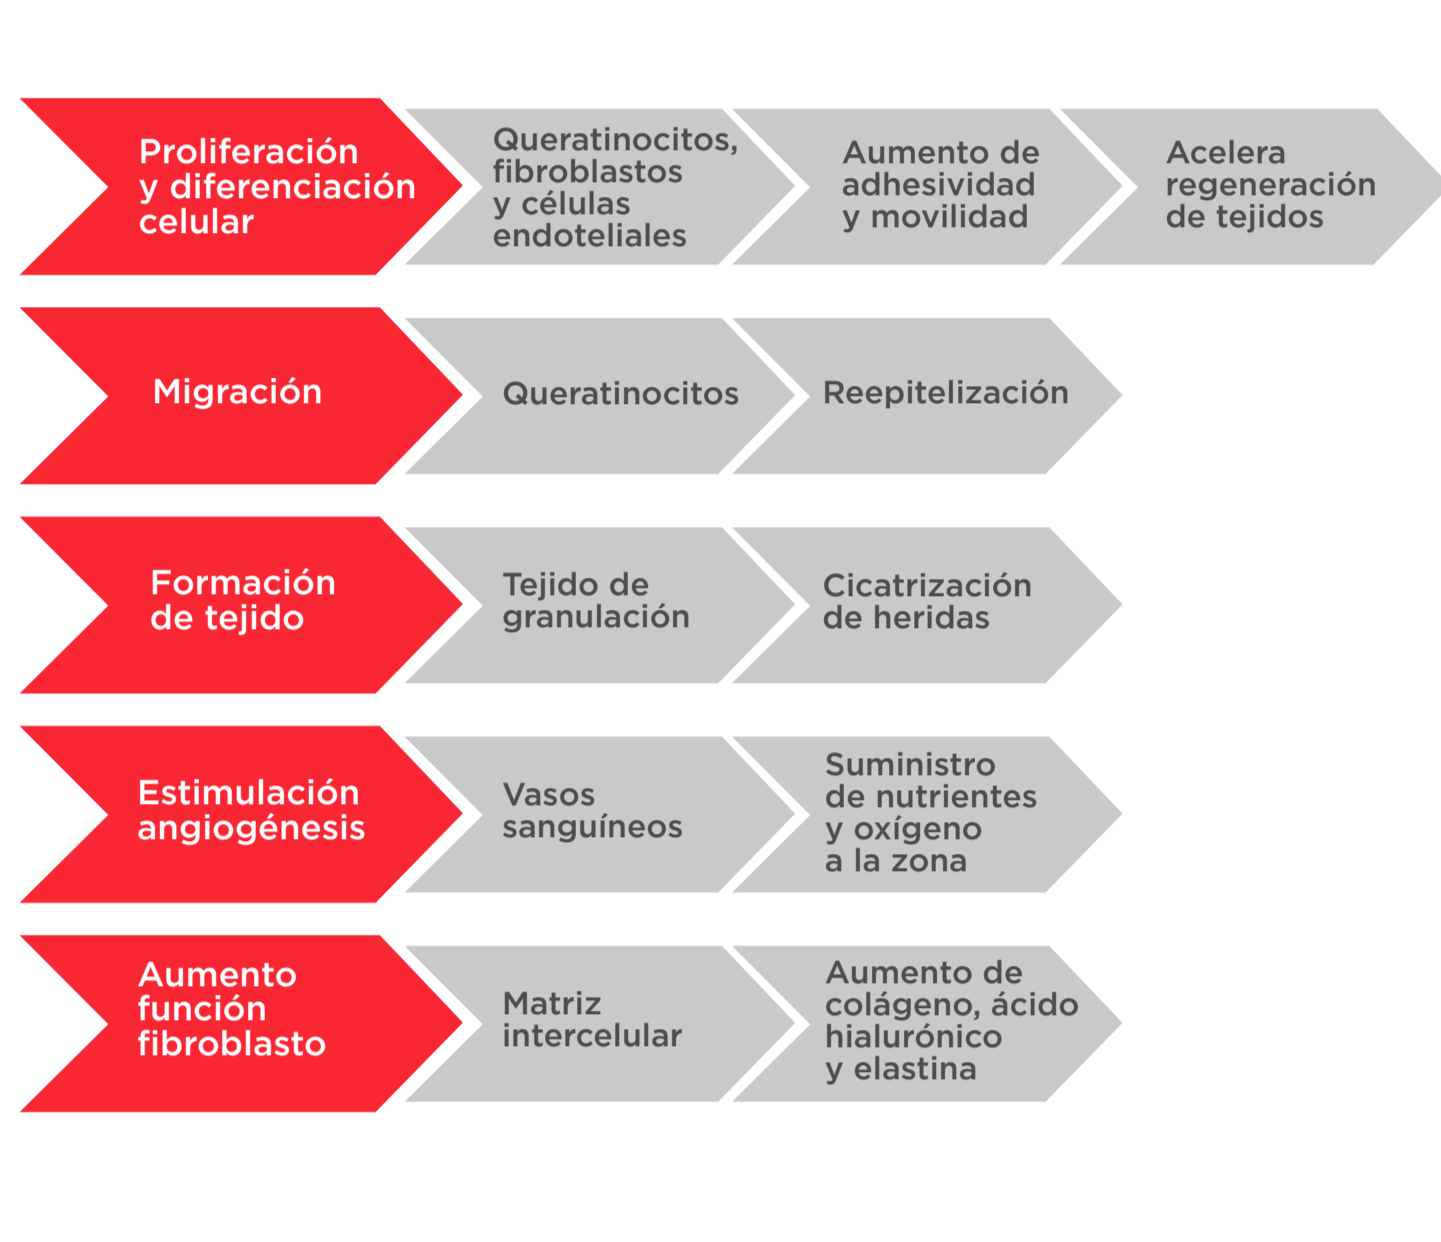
Proliferación y diferenciación celular

Queratinocitos, fibroblastos y células endoteliales

Aumento de adhesividad y movilidad

Acelera regeneración de tejidos

Migración

Queratinocitos

Reepitelización

Formación de tejido

Tejido de granulación

Cicatrización de heridas

Estimulación angiogénesis

Vasos sanguíneos

Suministro de nutrientes y oxígeno a la zona

Aumento función fibroblasto

Matriz intercelular

Aumento de colágeno, ácido hialurónico y elastina